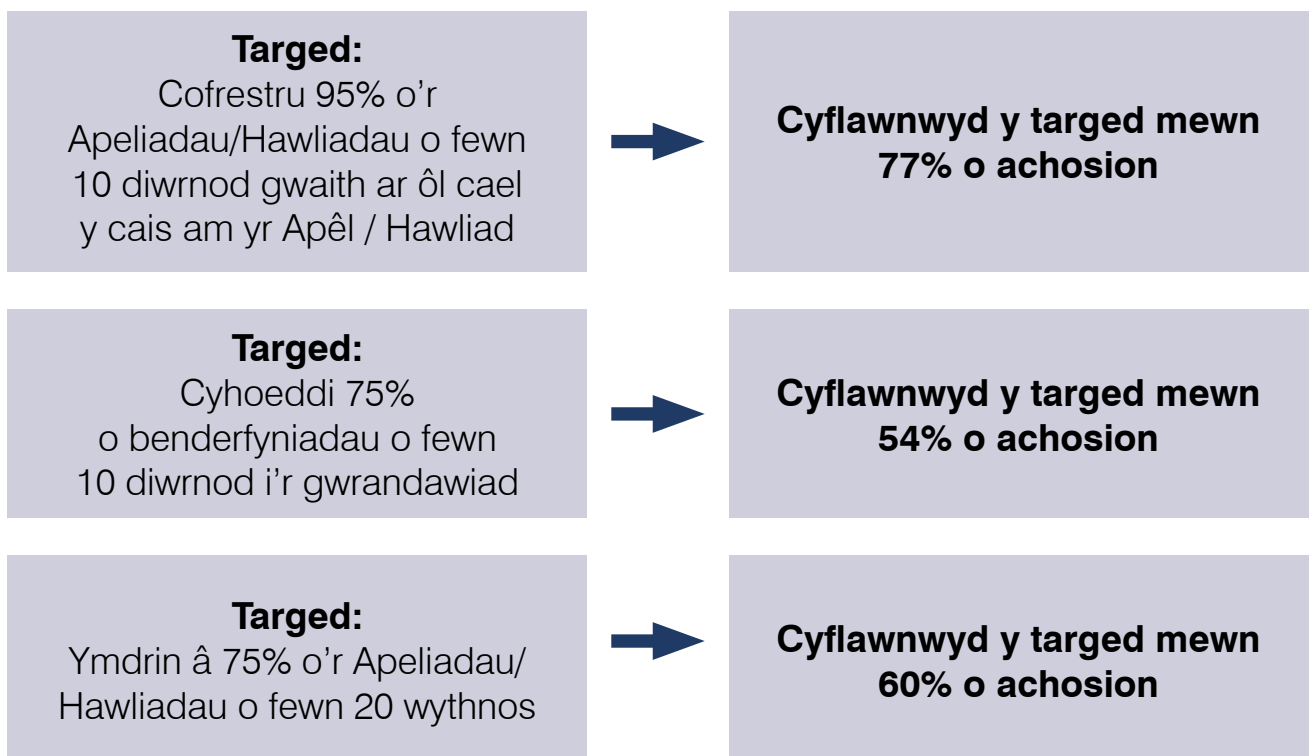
**Targed:**
Cofrestru 95% o'r Apeliadau/Hawliadau o fewn 10 diwrnod gwaith ar ôl cael y cais am yr Apêl / Hawliad

**Cyflawnwyd y targed mewn 77% o achosion**

**Targed:**
Cyhoeddi 75% o benderfyniadau o fewn 10 diwrnod i'r gwrandawiad

**Cyflawnwyd y targed mewn 54% o achosion**

**Targed:**
Ymdrin â 75% o'r Apeliadau/Hawliadau o fewn 20 wythnos

**Cyflawnwyd y targed mewn 60% o achosion**